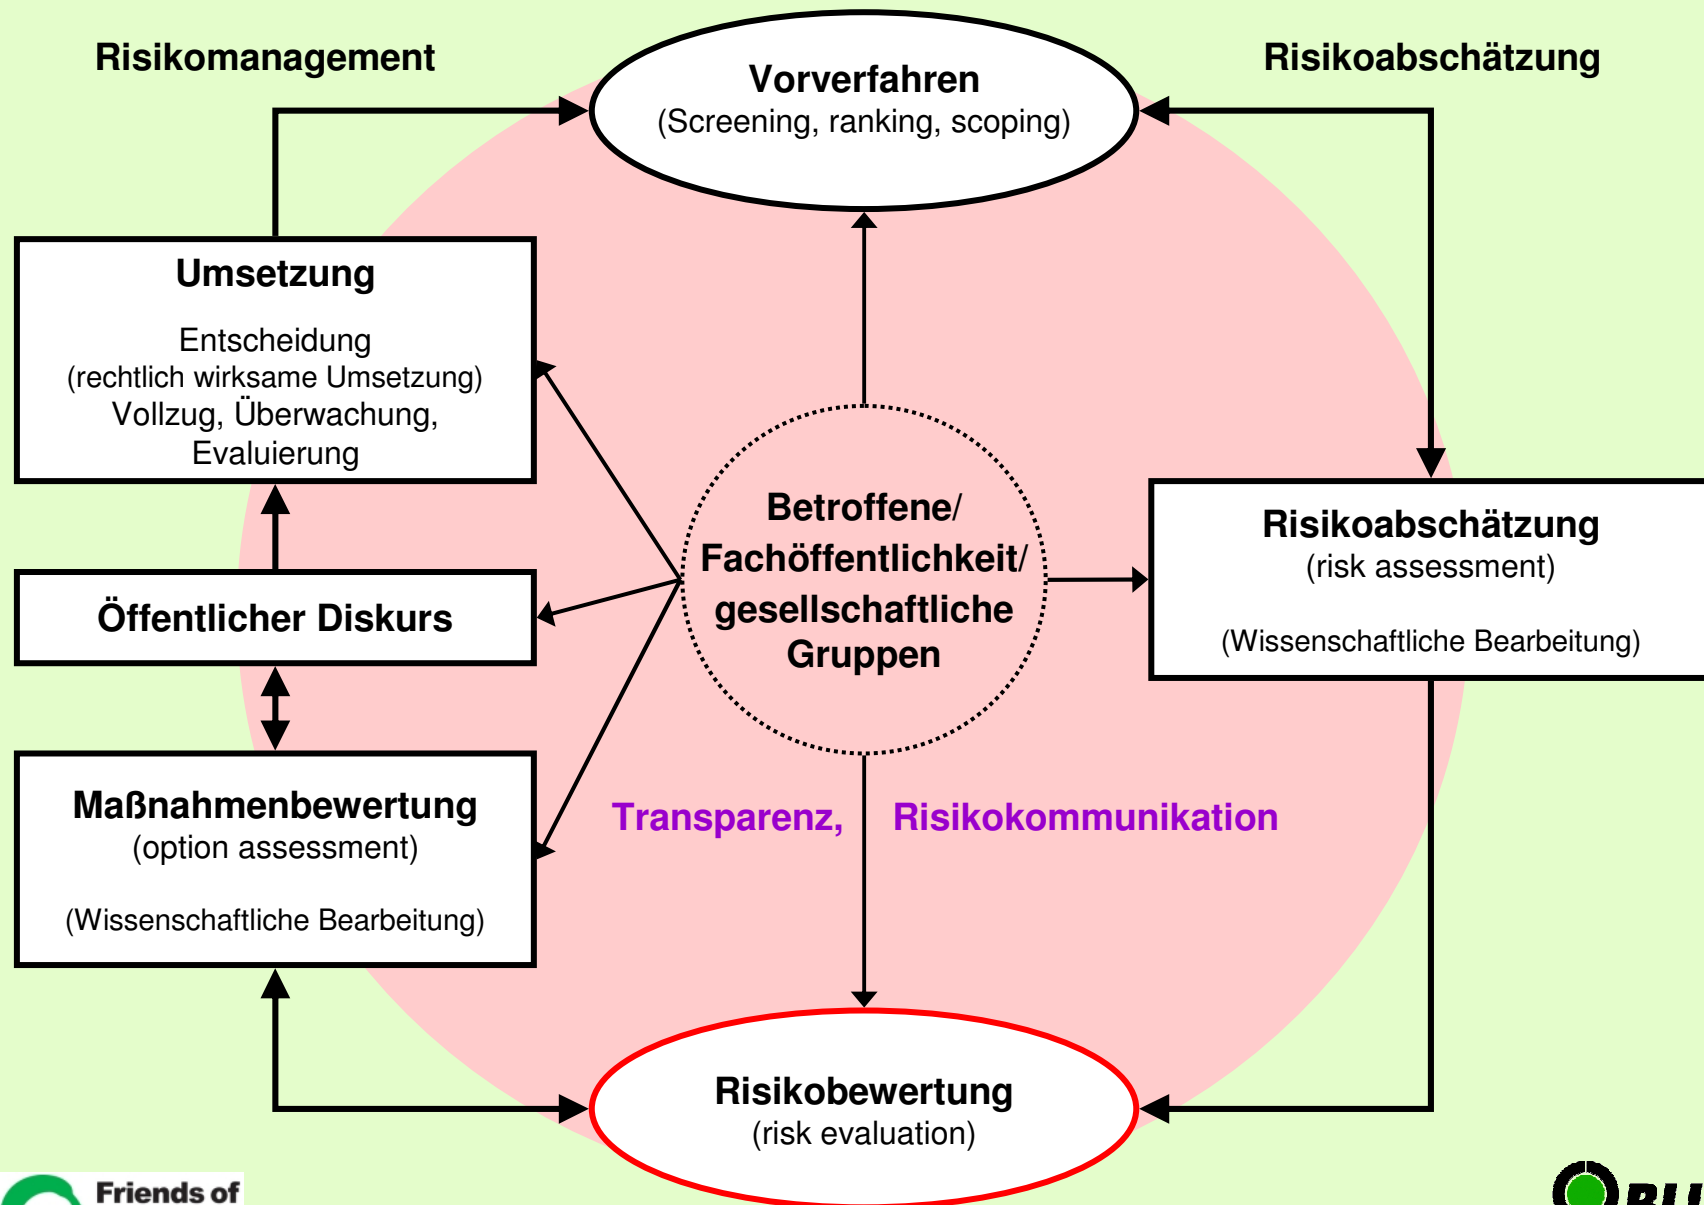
Risikomanagement

Risikoabschätzung

Vorverfahren
(Screening, ranking, scoping)

Umsetzung

Entscheidung
(rechtlich wirksame Umsetzung)
Vollzug, Überwachung, Evaluierung

Öffentlicher Diskurs

Maßnahmenbewertung
(option assessment)

(Wissenschaftliche Bearbeitung)

Betroffene/ Fachöffentlichkeit/ gesellschaftliche Gruppen

Risikoabschätzung
(risk assessment)

(Wissenschaftliche Bearbeitung)

Transparenz, Risikokommunikation

Risikobewertung
(risk evaluation)

Friends of

BU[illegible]